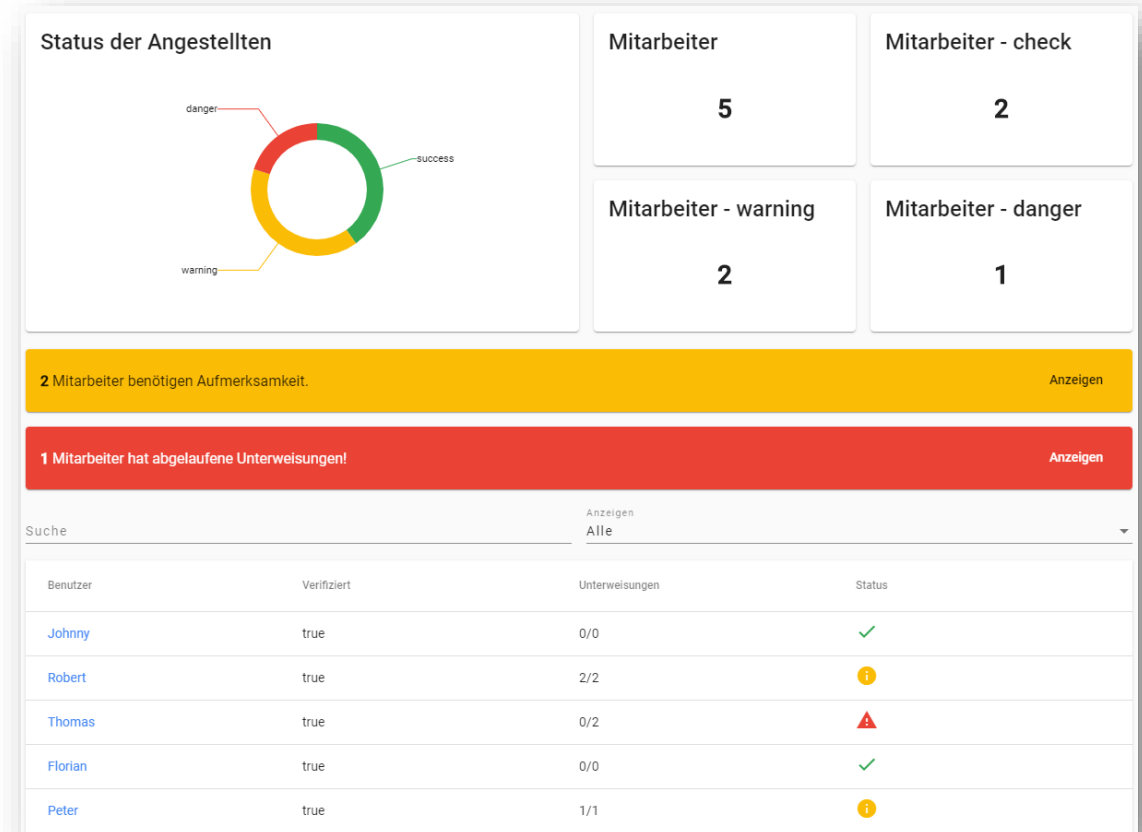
Status der Angestellten

danger
success
warning

Mitarbeiter
5

Mitarbeiter - check
2

Mitarbeiter - warning
2

Mitarbeiter - danger
1

2 Mitarbeiter benötigen Aufmerksamkeit.
Anzeigen

1 Mitarbeiter hat abgelaufene Unterweisungen!
Anzeigen

Suche
Anzeigen
Alle

| Benutzer | Verifiziert | Unterweisungen | Status |
|---|---|---|---|
| Johnny | true | 0/0 | |
| Robert | true | 2/2 | |
| Thomas | true | 0/2 | |
| Florian | true | 0/0 | |
| Peter | true | 1/1 | |